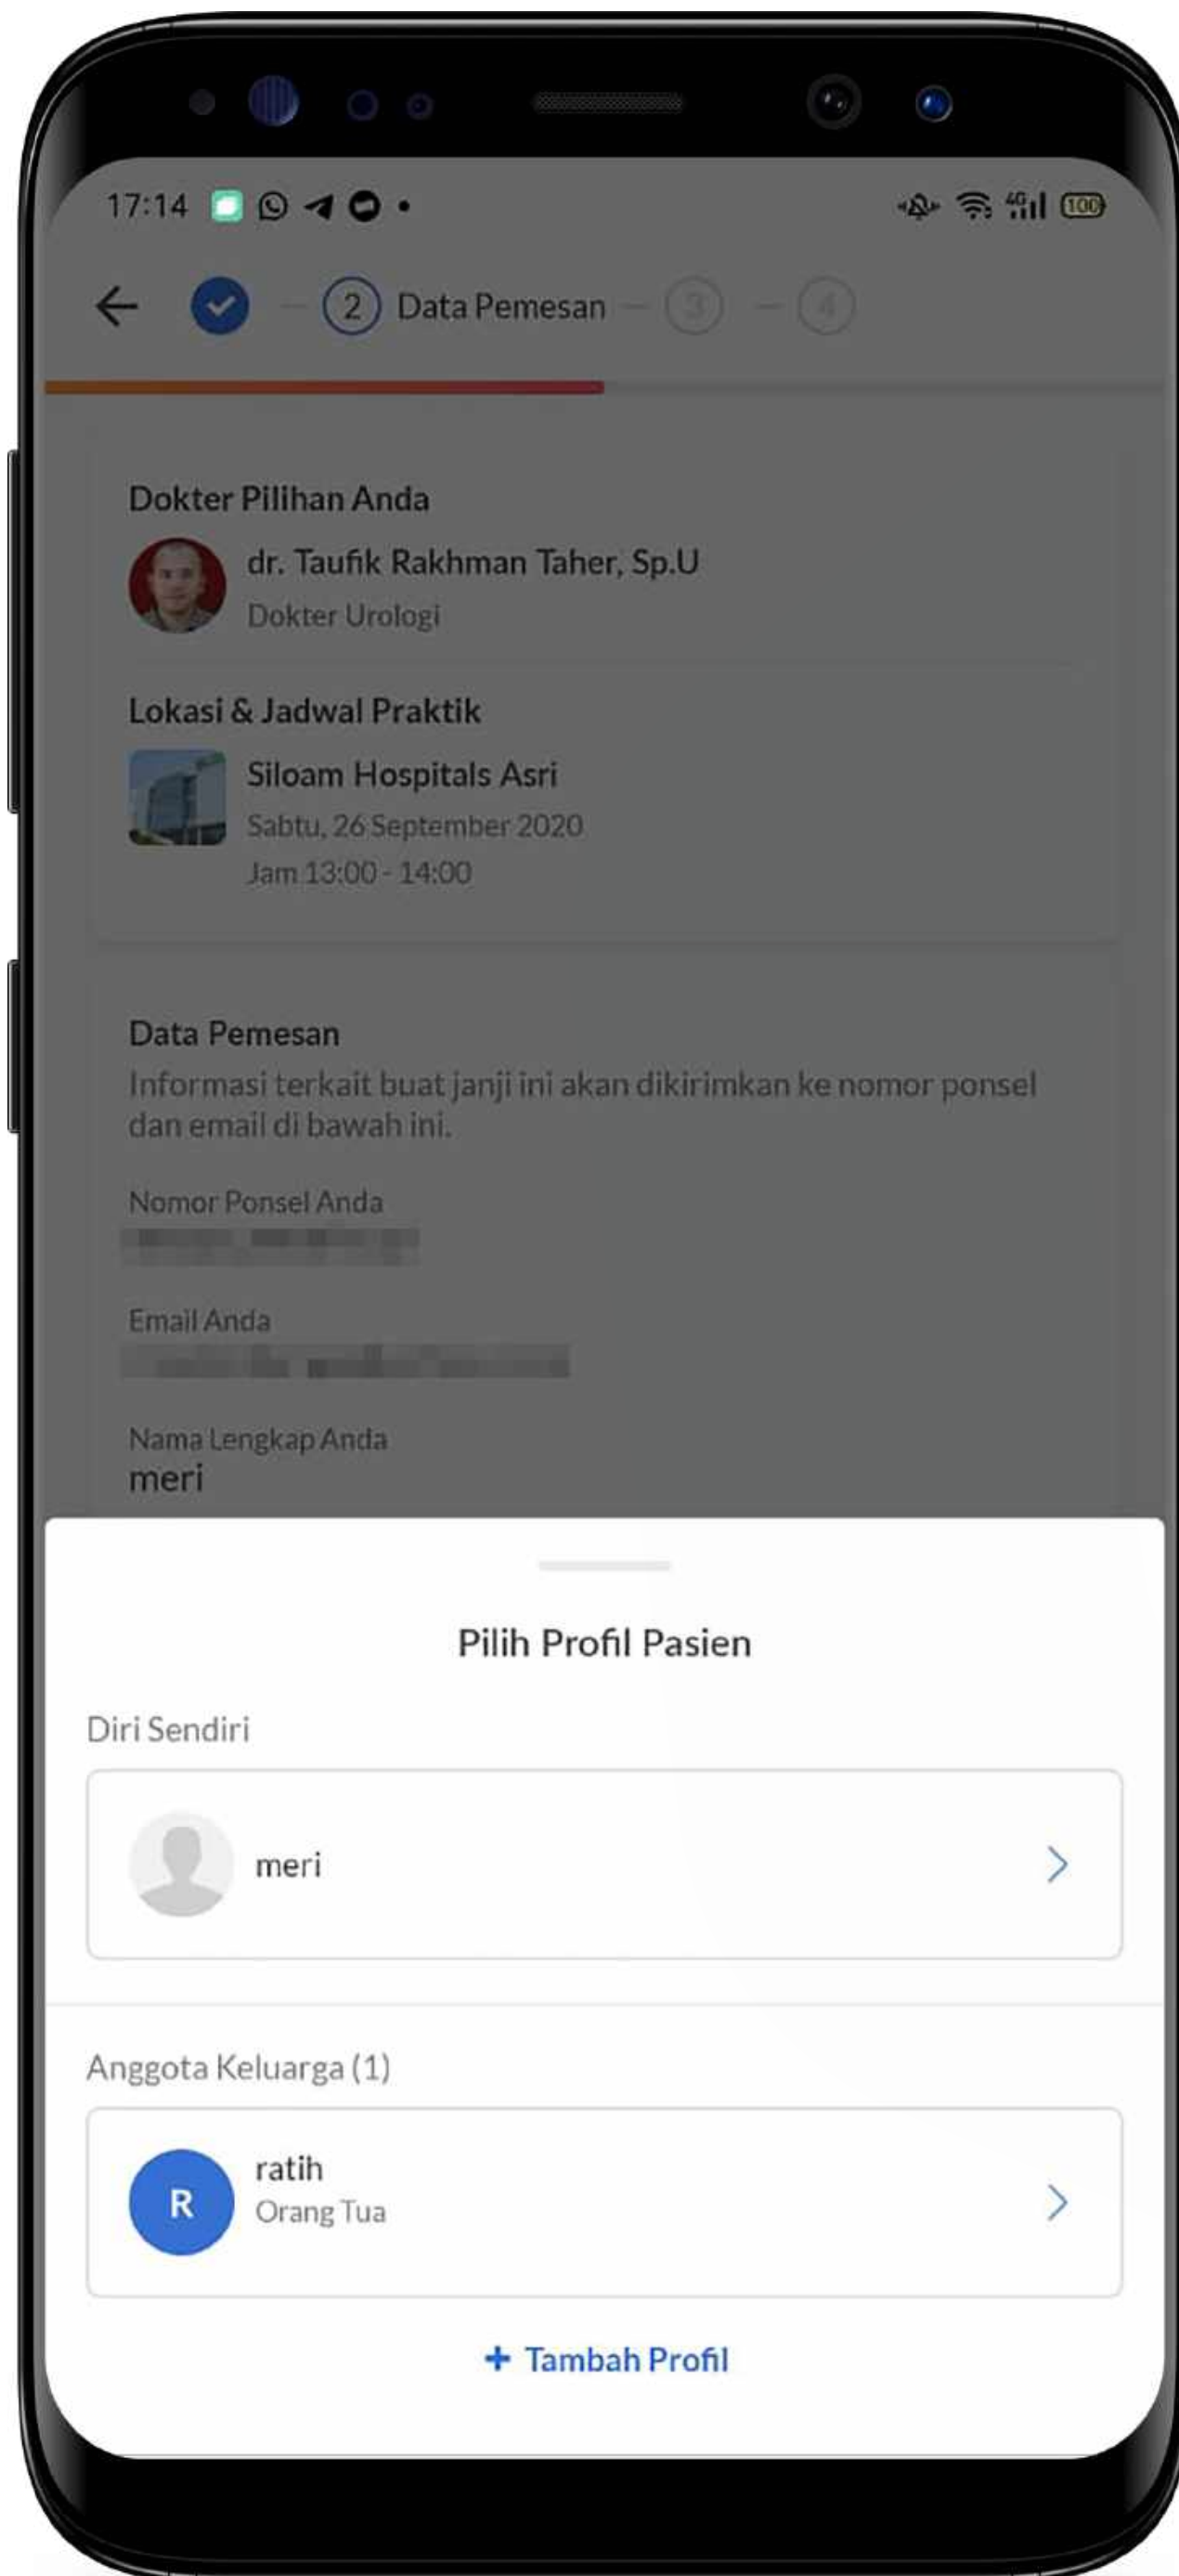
17:14

4G 100

2 Data Pemesan 3 4

Dokter Pilihan Anda

dr. Taufik Rakhman Taher, Sp.U

Dokter Urologi

Lokasi & Jadwal Praktik

Siloam Hospitals Asri

Sabtu, 26 September 2020

Jam 13:00 - 14:00

Data Pemesan

Informasi terkait buat janji ini akan dikirimkan ke nomor ponsel dan email di bawah ini.

Nomor Ponsel Anda

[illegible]

Email Anda

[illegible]

Nama Lengkap Anda

meri

Pilih Profil Pasien

Diri Sendiri

meri

Anggota Keluarga (1)

R

ratih

Orang Tua

+ Tambah Profil